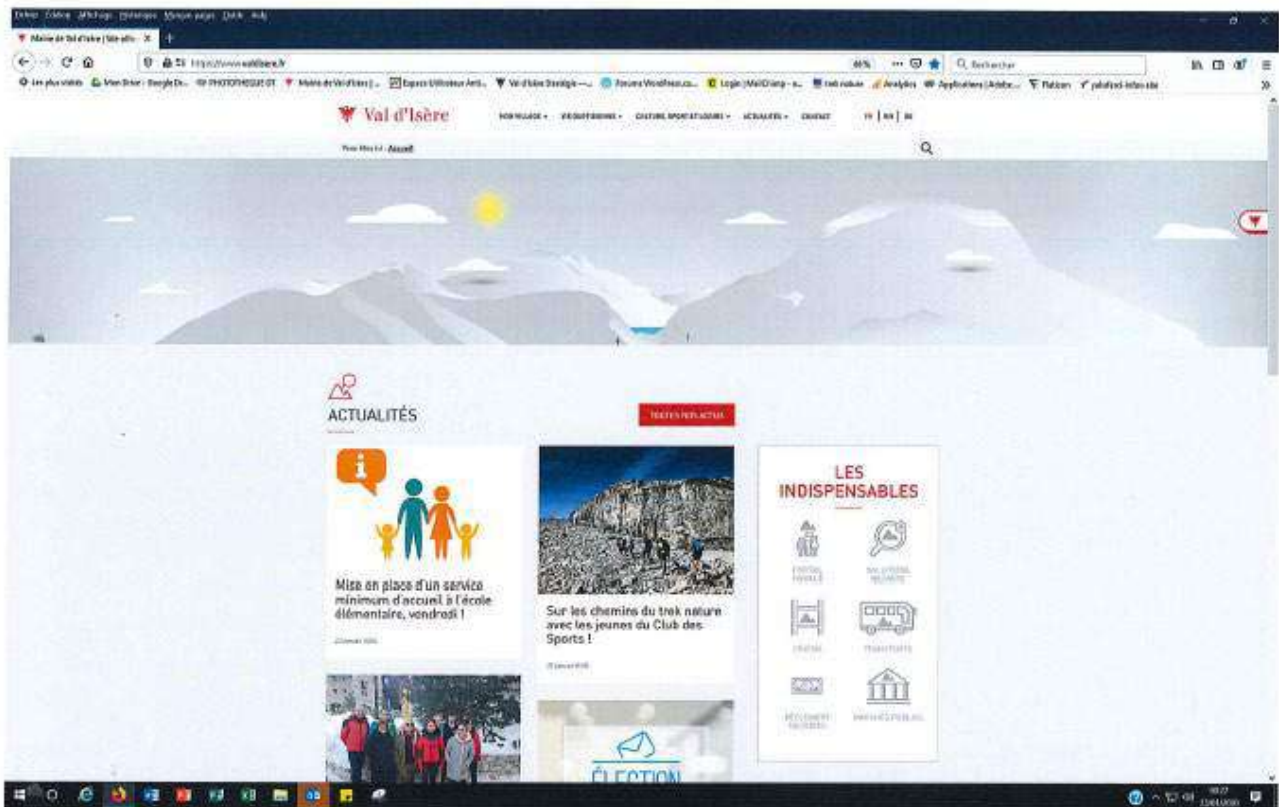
Mairie de Val d'Isère | Site offic ×

https://www.valdisere.fr

Val d'Isère

ACTUALITÉS

TOUTES NOS ACTUS

Mise en place d'un service minimum d'accueil à l'école élémentaire, vendredi !

Sur les chemins du trek nature avec les jeunes du Club des Sports !

LES INDISPENSABLES

ÉLECTION